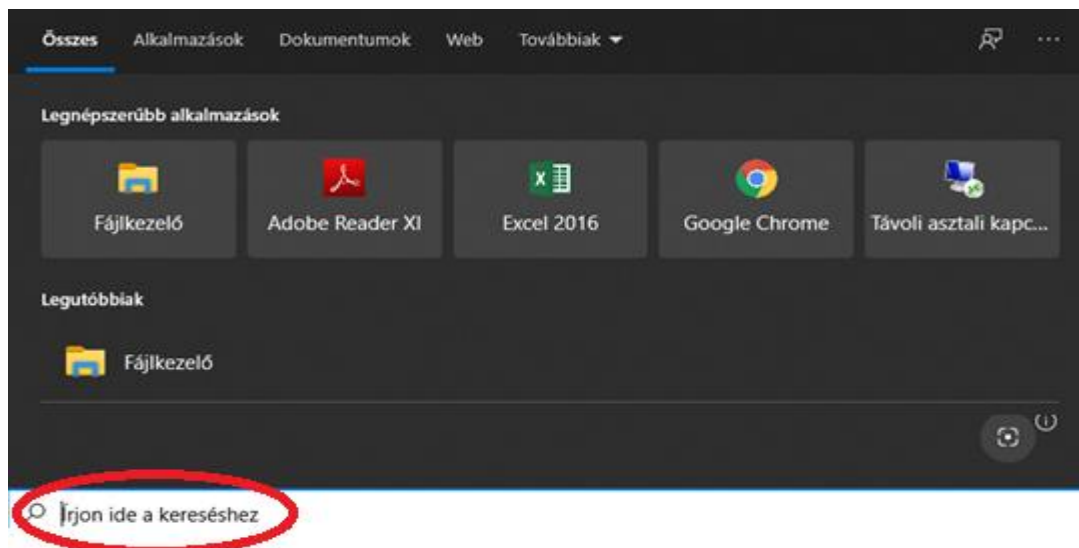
Összes Alkalmazások Dokumentumok Web Továbbiak

...

Legnépszerűbb alkalmazások

Fájlkezelő

Adobe Reader XI

Excel 2016

Google Chrome

Távoli asztali kapc...

Legutóbbiak

Fájlkezelő

Írjon ide a kereséshez